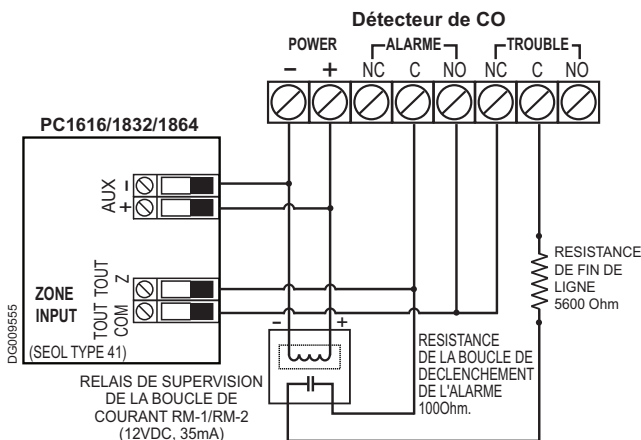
Détecteur de CO

POWER
– +
ALARME
NC C NO
TROUBLE
NC C NO

PC1616/1832/1864

AUX
–
+

TOUT TOUT
Z
TOUT TOUT
COM

ZONE
INPUT

(SEOL TYPE 41)

DG009555

–
+

RESISTANCE
DE FIN DE
LIGNE
5600 Ohm

RESISTANCE
DE LA BOUCLE DE
DECLENCHEMENT
DE L'ALARME
100Ohm.

RELAIS DE SUPERVISION
DE LA BOUCLE DE
COURANT RM-1/RM-2
(12VDC, 35mA)